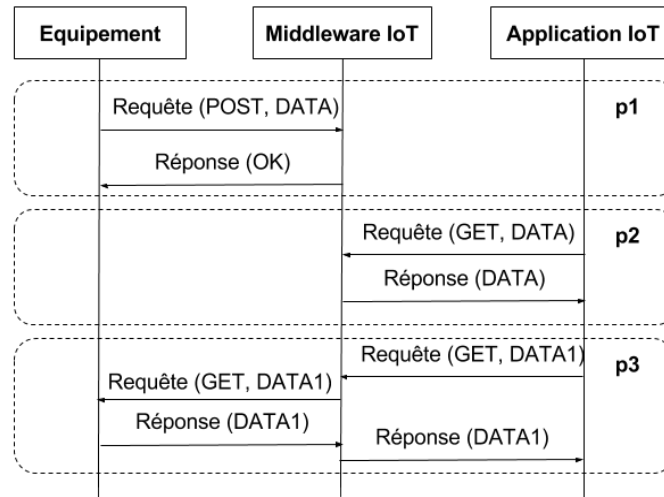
Equipement

Middleware IoT

Application IoT

Requête (POST, DATA)

p1

Réponse (OK)

Requête (GET, DATA)

p2

Réponse (DATA)

Requête (GET, DATA1)

p3

Requête (GET, DATA1)

Réponse (DATA1)

Réponse (DATA1)